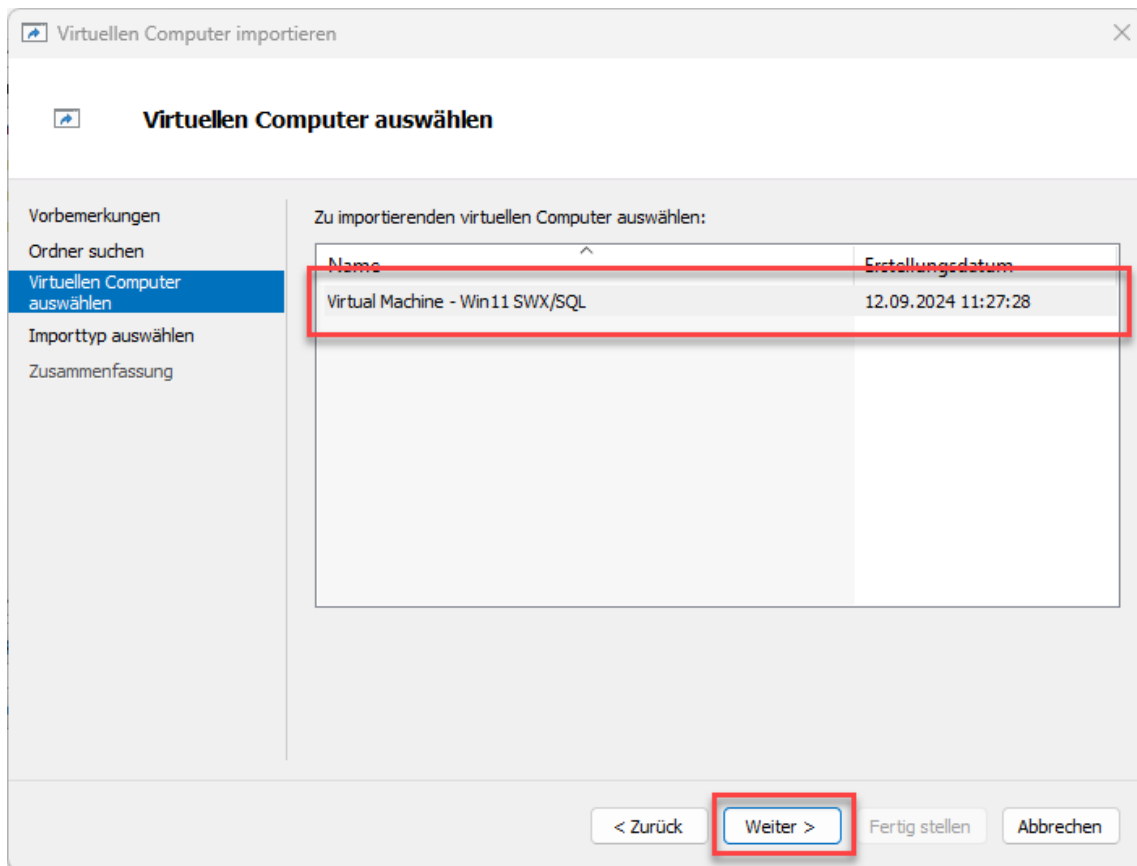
Virtuellen Computer importieren

Virtuellen Computer auswählen

Vorbemerkungen
Ordner suchen
Virtuellen Computer auswählen
Importtyp auswählen
Zusammenfassung

Zu importierenden virtuellen Computer auswählen:

| Name | Erstellungsdatum |
|---|---|
| Virtual Machine - Win11 SWX/SQL | 12.09.2024 11:27:28 |

< Zurück
Weiter >
Fertig stellen
Abbrechen